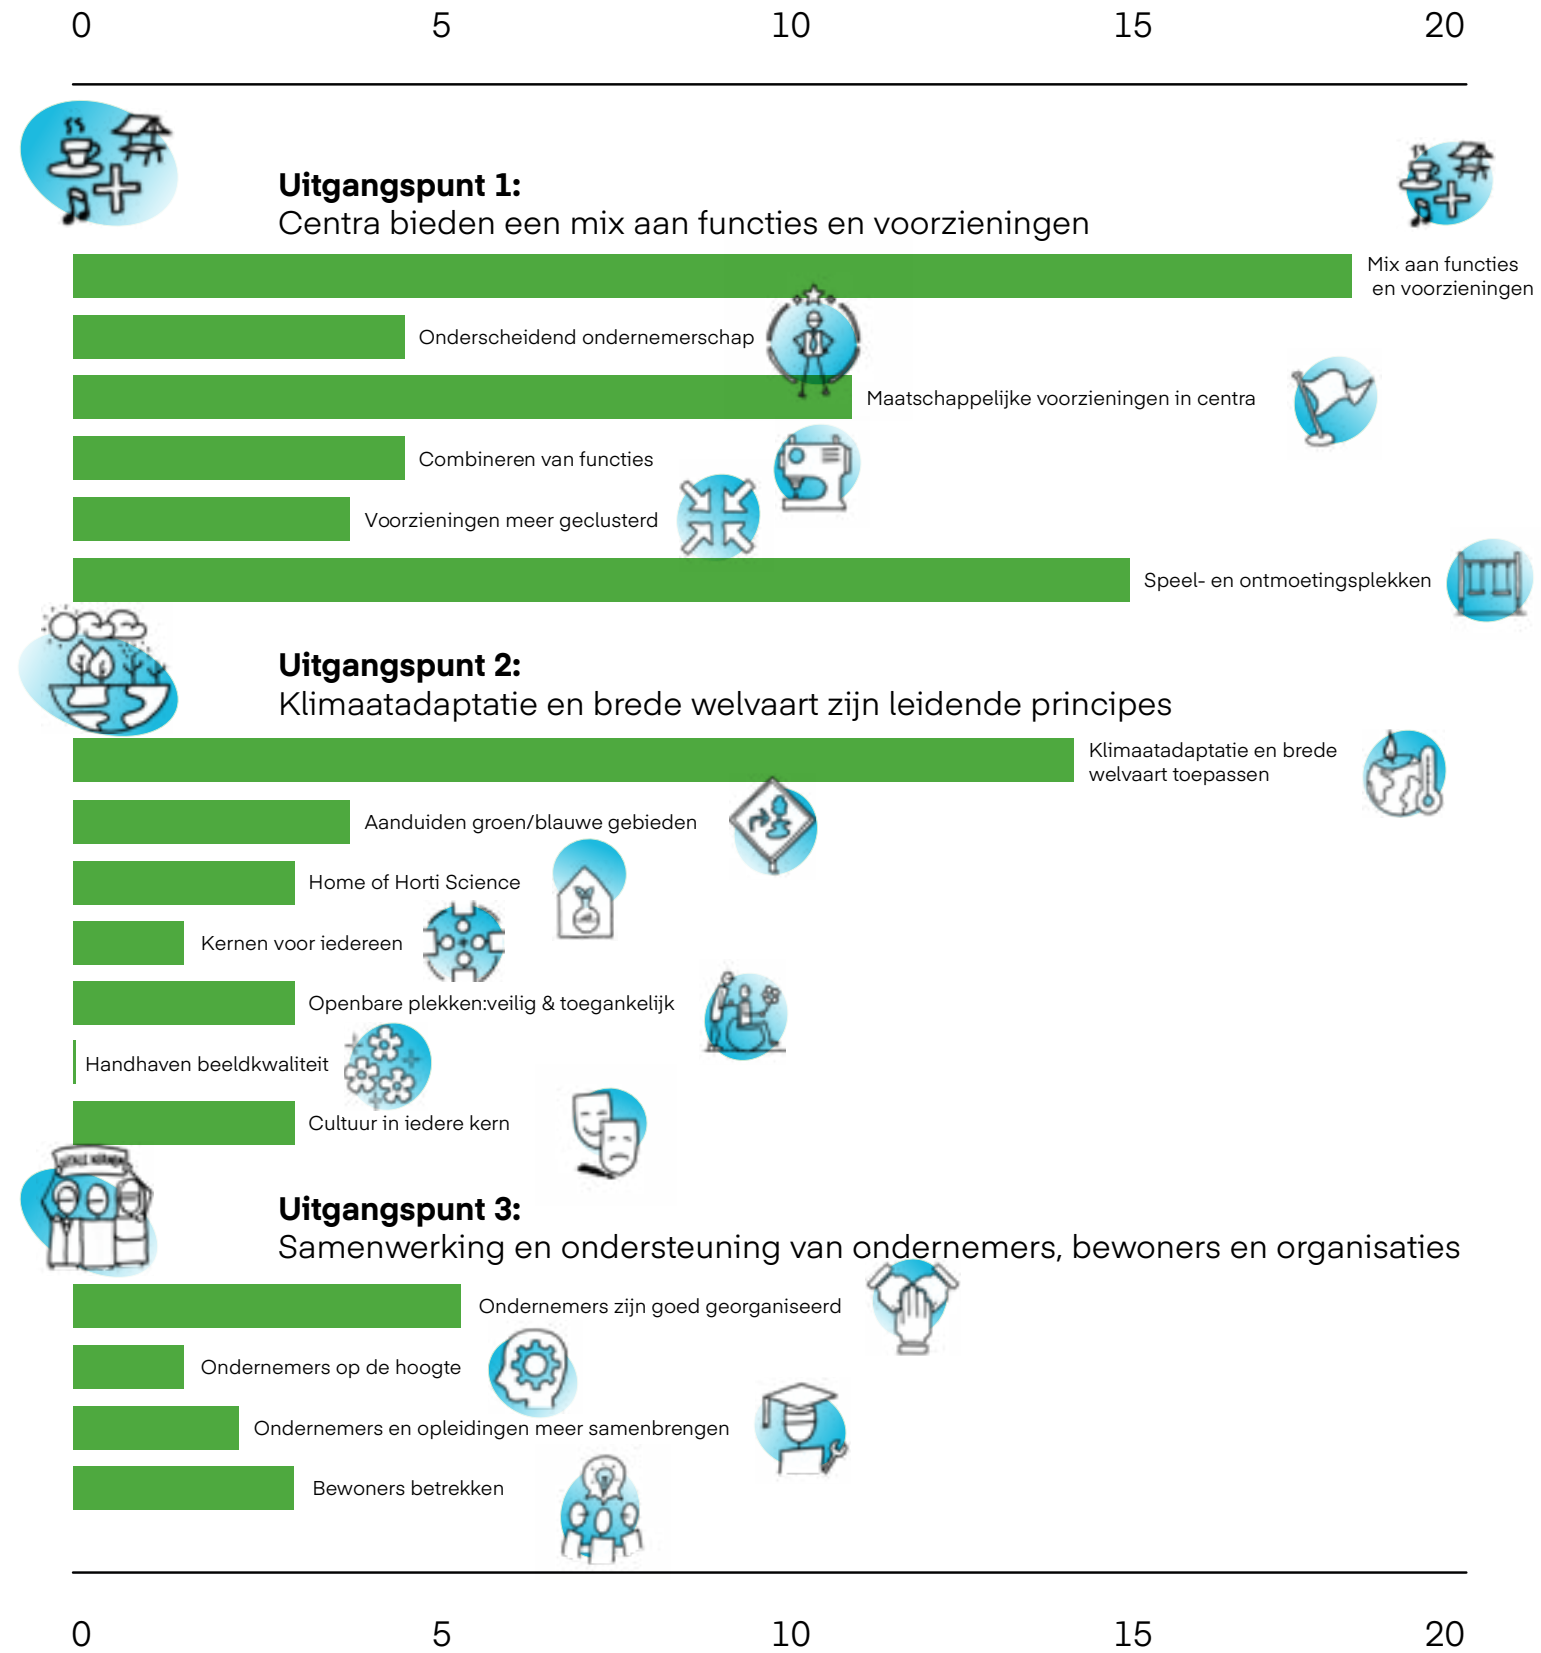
0 5 10 15 20

**Uitgangspunt 1:**
Centra bieden een mix aan functies en voorzieningen

Mix aan functies en voorzieningen

Onderscheidend ondernemerschap

Maatschappelijke voorzieningen in centra

Combineren van functies

Voorzieningen meer geclusterd

Speel- en ontmoetingsplekken

**Uitgangspunt 2:**
Klimaatadaptatie en brede welvaart zijn leidende principes

Klimaatadaptatie en brede welvaart toepassen

Aanduiden groen/blauwe gebieden

Home of Horti Science

Kernen voor iedereen

Openbare plekken:veilig & toegankelijk

Handhaven beeldkwaliteit

Cultuur in iedere kern

**Uitgangspunt 3:**
Samenwerking en ondersteuning van ondernemers, bewoners en organisaties

Ondernemers zijn goed georganiseerd

Ondernemers op de hoogte

Ondernemers en opleidingen meer samenbrengen

Bewoners betrekken

0 5 10 15 20